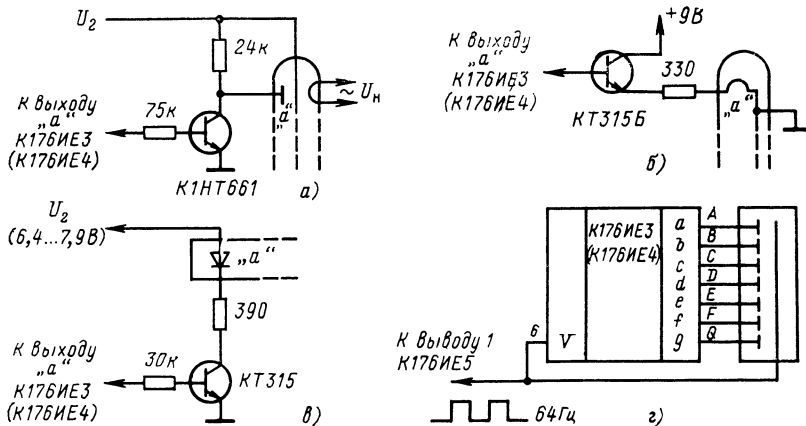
$U_2$
24к
К выходу „а" К176ИЕ3 (К176ИЕ4)
75к
„а"
$\sim U_н$
К1НТ661
а)

+9В
К выходу „а" К176ИЕ3 (К176ИЕ4)
330
„а"
КТ315Б
б)

$U_2$ (6,4...7,9В)
„а"
390
К выходу „а" К176ИЕ3 (К176ИЕ4)
30к
КТ315
в)

К176ИЕ3 (К176ИЕ4)
a b c d e f g
A B C D E F G
6
V
К Выводу 1 К176ИЕ5
64Гц
г)